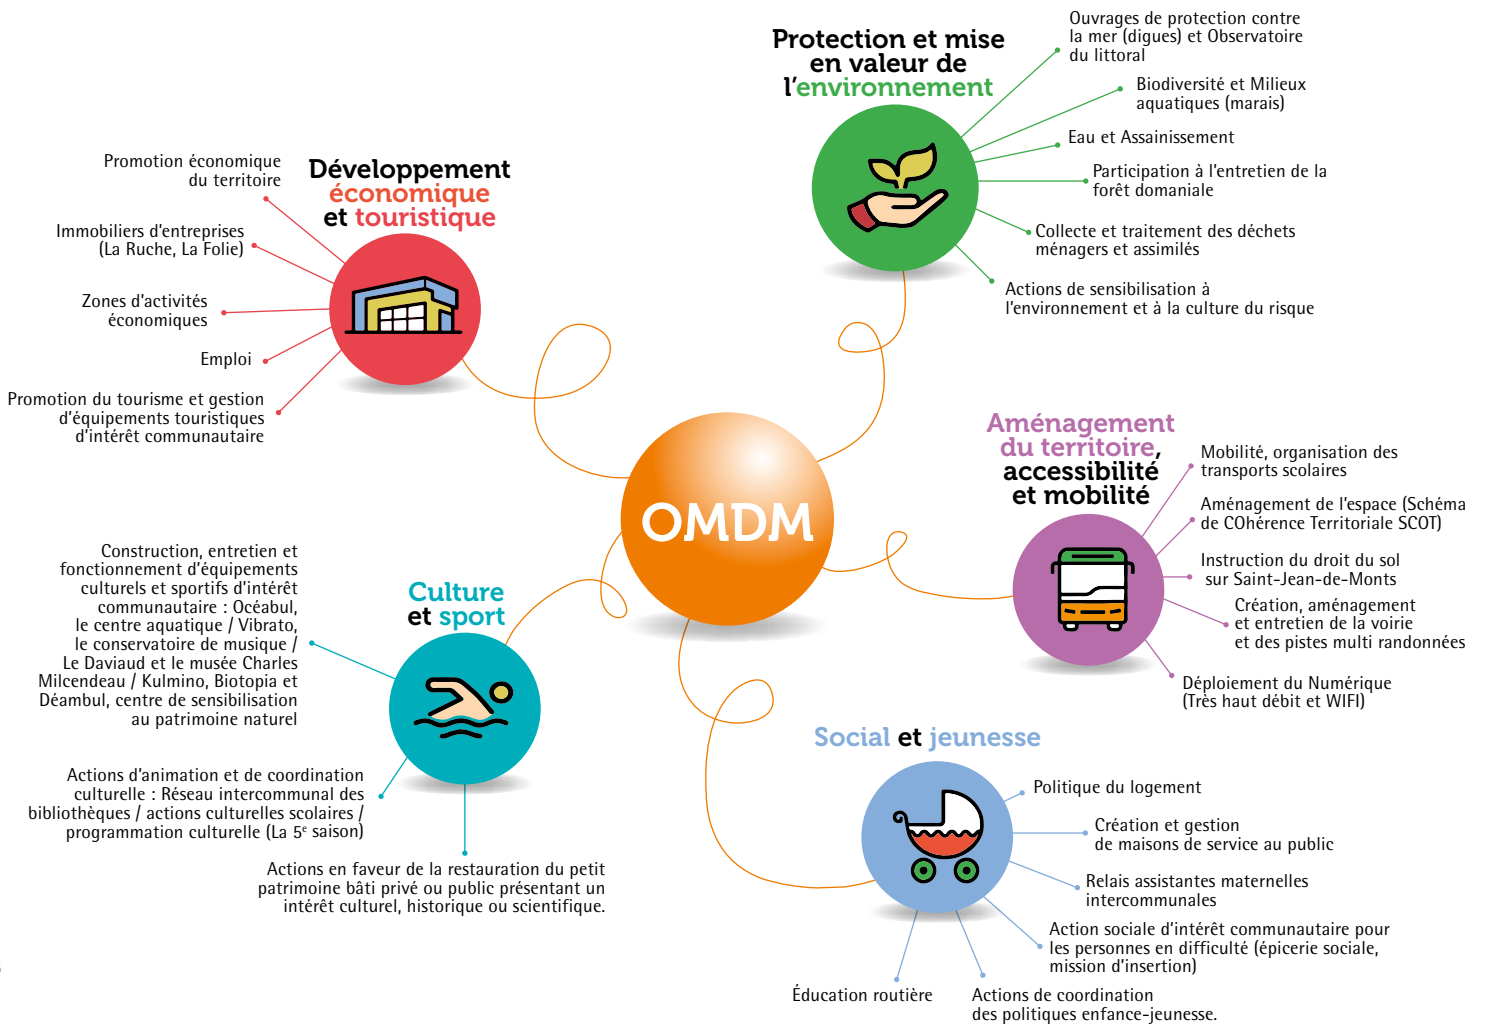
OMDM

Développement économique et touristique

Promotion économique du territoire

Immobiliers d'entreprises (La Ruche, La Folie)

Zones d'activités économiques

Emploi

Promotion du tourisme et gestion d'équipements touristiques d'intérêt communautaire

Protection et mise en valeur de l'environnement

Ouvrages de protection contre la mer (digues) et Observatoire du littoral

Biodiversité et Milieux aquatiques (marais)

Eau et Assainissement

Participation à l'entretien de la forêt domaniale

Collecte et traitement des déchets ménagers et assimilés

Actions de sensibilisation à l'environnement et à la culture du risque

Aménagement du territoire, accessibilité et mobilité

Mobilité, organisation des transports scolaires

Aménagement de l'espace (Schéma de COhérence Territoriale SCOT)

Instruction du droit du sol sur Saint-Jean-de-Monts

Création, aménagement et entretien de la voirie et des pistes multi randonnées

Déploiement du Numérique (Très haut débit et WIFI)

Culture et sport

Construction, entretien et fonctionnement d'équipements culturels et sportifs d'intérêt communautaire : Océabul, le centre aquatique / Vibrato, le conservatoire de musique / Le Daviaud et le musée Charles Milcendeau / Kulmino, Biotopia et Déambul, centre de sensibilisation au patrimoine naturel

Actions d'animation et de coordination culturelle : Réseau intercommunal des bibliothèques / actions culturelles scolaires / programmation culturelle (La 5$^e$ saison)

Actions en faveur de la restauration du petit patrimoine bâti privé ou public présentant un intérêt culturel, historique ou scientifique.

Social et jeunesse

Politique du logement

Création et gestion de maisons de service au public

Relais assistantes maternelles intercommunales

Action sociale d'intérêt communautaire pour les personnes en difficulté (épicerie sociale, mission d'insertion)

Éducation routière

Actions de coordination des politiques enfance-jeunesse.